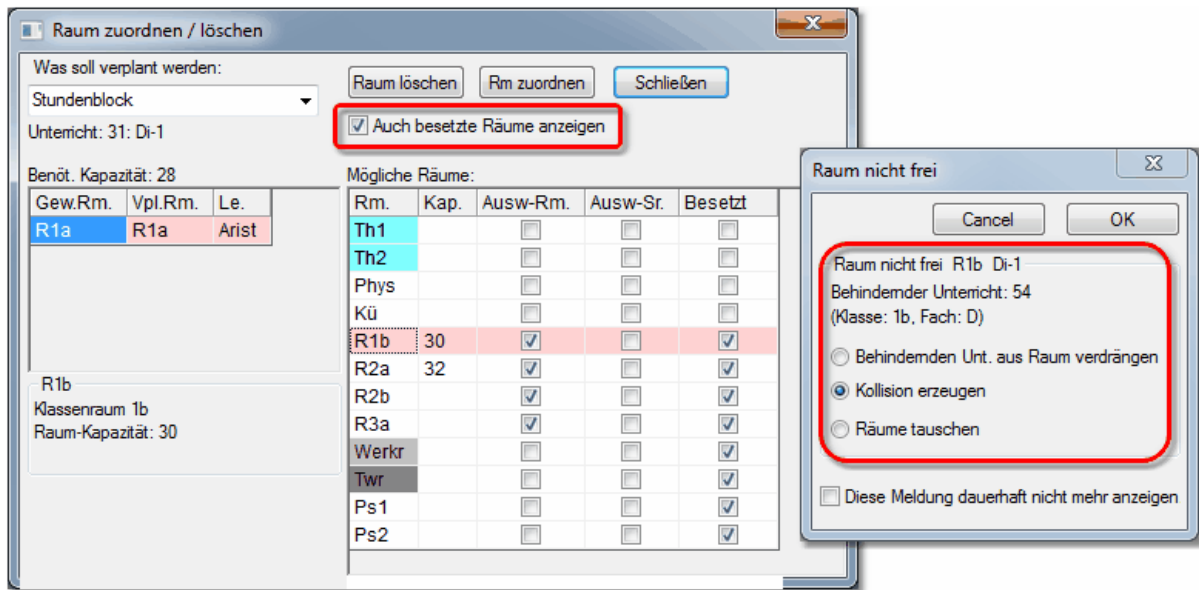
Raum zuordnen / löschen

Was soll verplant werden:
Stundenblock
Unterricht: 31: Di-1

Raum löschen
Rm zuordnen
Schließen

Auch besetzte Räume anzeigen

Benöt. Kapazität: 28

| Gew.Rm. | Vpl.Rm. | Le. |
|---|---|---|
| R1a | R1a | Arist |

R1b
Klassenraum 1b
Raum-Kapazität: 30

Mögliche Räume:

| Rm. | Kap. | Ausw-Rm. | Ausw-Sr. | Besetzt |
|---|---|---|---|---|
| Th1 | | | | |
| Th2 | | | | |
| Phys | | | | |
| Kü | | | | |
| R1b | 30 | ☑ | | ☑ |
| R2a | 32 | ☑ | | ☑ |
| R2b | | ☑ | | ☑ |
| R3a | | ☑ | | ☑ |
| Werkr | | | | |
| Twr | | | | |
| Ps1 | | | | ☑ |
| Ps2 | | | | ☑ |

Raum nicht frei

Cancel
OK

Raum nicht frei R1b Di-1
Behindernder Unterricht: 54
(Klasse: 1b, Fach: D)

Behinderndeten Unt. aus Raum verdrängen
Kollision erzeugen
Räume tauschen

Diese Meldung dauerhaft nicht mehr anzeigen